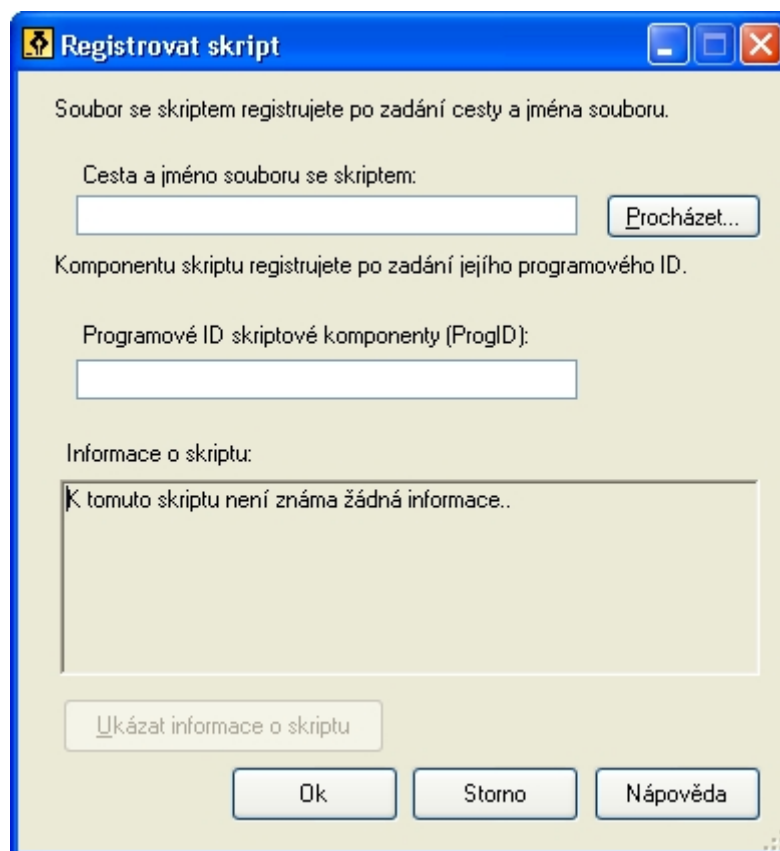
Registrovat skript

Soubor se skriptem registrujete po zadání cesty a jména souboru.

Cesta a jméno souboru se skriptem:

Procházet...

Komponentu skriptu registrujete po zadání jejího programového ID.

Programové ID skriptové komponenty (ProgID):

Informace o skriptu:

K tomuto skriptu není známa žádná informace..

Ukázat informace o skriptu

Ok

Storno

Nápověda